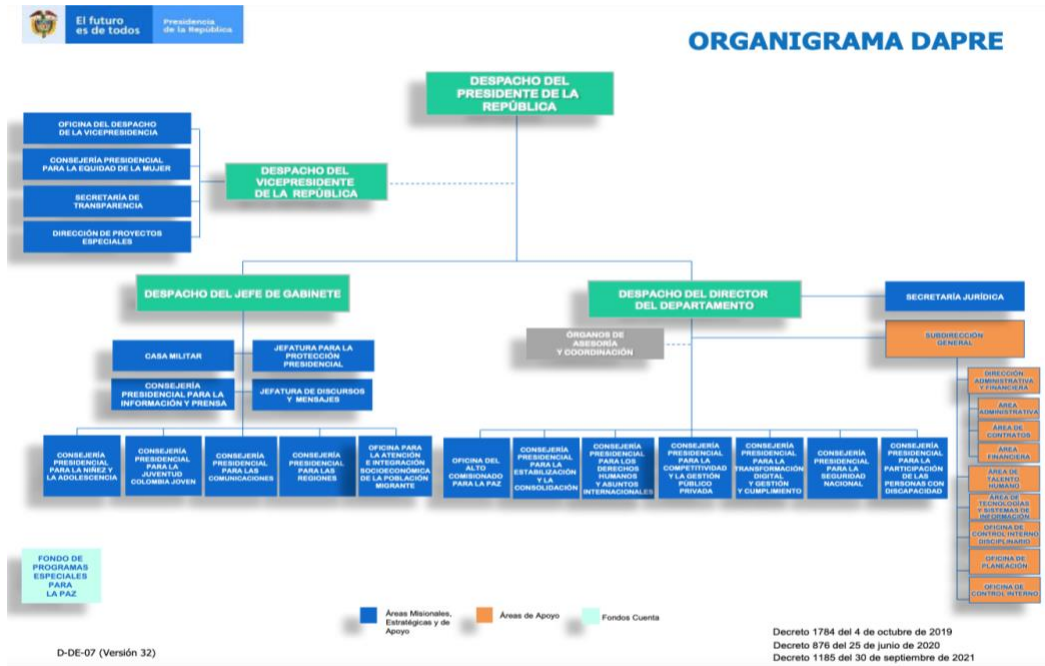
El futuro es de todos | Presidencia de la República

ORGANIGRAMA DAPRE

DESPACHO DEL PRESIDENTE DE LA REPÚBLICA

OFICINA DEL DESPACHO DE LA VICEPRESIDENCIA

CONSEJERÍA PRESIDENCIAL PARA LA EQUIDAD DE LA MUJER

SECRETARÍA DE TRANSPARENCIA

DIRECCIÓN DE PROYECTOS ESPECIALES

DESPACHO DEL VICEPRESIDENTE DE LA REPÚBLICA

DESPACHO DEL JEFE DE GABINETE

DESPACHO DEL DIRECTOR DEL DEPARTAMENTO

SECRETARÍA JURÍDICA

ÓRGANOS DE ASESORÍA Y COORDINACIÓN

SUBDIRECCIÓN GENERAL

CASA MILITAR

JEFATURA PARA LA PROTECCIÓN PRESIDENCIAL

CONSEJERÍA PRESIDENCIAL PARA LA INFORMACIÓN Y PRENSA

JEFATURA DE DISCURSOS Y MENSAJES

CONSEJERÍA PRESIDENCIAL PARA LA NIÑEZ Y LA ADOLESCENCIA

CONSEJERÍA PRESIDENCIAL PARA LA JUVENTUD COLOMBIA JOVEN

CONSEJERÍA PRESIDENCIAL PARA LAS COMUNICACIONES

CONSEJERÍA PRESIDENCIAL PARA LAS REGIONES

OFICINA PARA LA ATENCIÓN E INTEGRACIÓN SOCIOECONÓMICA DE LA POBLACIÓN MIGRANTE

OFICINA DEL ALTO COMISIONADO PARA LA PAZ

CONSEJERÍA PRESIDENCIAL PARA LA ESTABILIZACIÓN Y LA CONSOLIDACIÓN

CONSEJERÍA PRESIDENCIAL PARA LOS DERECHOS HUMANOS Y ASUNTOS INTERNACIONALES

CONSEJERÍA PRESIDENCIAL PARA LA COMPETITIVIDAD Y LA GESTIÓN PÚBLICO PRIVADA

CONSEJERÍA PRESIDENCIAL PARA LA TRANSFORMACIÓN DIGITAL Y GESTIÓN Y CUMPLIMIENTO

CONSEJERÍA PRESIDENCIAL PARA LA SEGURIDAD NACIONAL

CONSEJERÍA PRESIDENCIAL PARA LA PARTICIPACIÓN DE LAS PERSONAS CON DISCAPACIDAD

DIRECCIÓN ADMINISTRATIVA Y FINANCIERA

ÁREA ADMINISTRATIVA

ÁREA DE CONTRATOS

ÁREA FINANCIERA

ÁREA DE TALENTO HUMANO

ÁREA DE TECNOLOGÍAS Y SISTEMAS DE INFORMACIÓN

OFICINA DE CONTROL INTERNO DISCIPLINARIO

OFICINA DE PLANEACIÓN

OFICINA DE CONTROL INTERNO

FONDO DE PROGRAMAS ESPECIALES PARA LA PAZ

Áreas Misionales, Estratégicas y de Apoyo

Áreas de Apoyo

Fondos Cuenta

D-DE-07 (Versión 32)

Decreto 1784 del 4 de octubre de 2019
Decreto 876 del 25 de junio de 2020
Decreto 1185 del 30 de septiembre de 2021